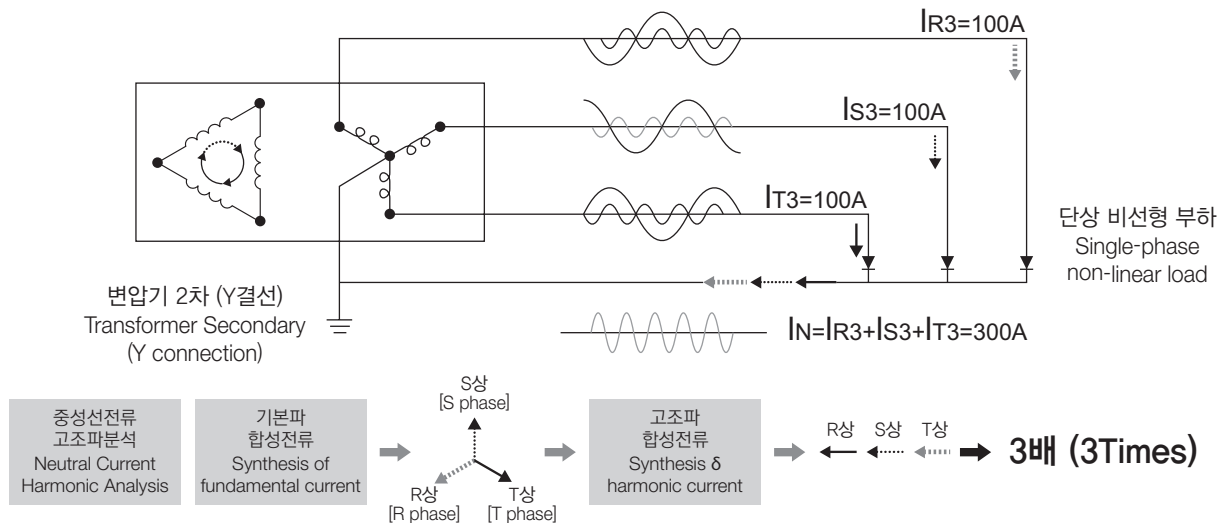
$I_{R3}$=100A

$I_{S3}$=100A

$I_{T3}$=100A

단상 비선형 부하
Single-phase non-linear load

변압기 2차 (Y결선)
Transformer Secondary
(Y connection)

$I_N=I_{R3}+I_{S3}+I_{T3}$=300A

중성선전류
고조파분석
Neutral Current
Harmonic Analysis

기본파
합성전류
Synthesis of
fundamental current

S상
[S phase]

R상
[R phase]

T상
[T phase]

고조파
합성전류
Synthesis δ
harmonic current

R상 S상 T상

3배 (3Times)